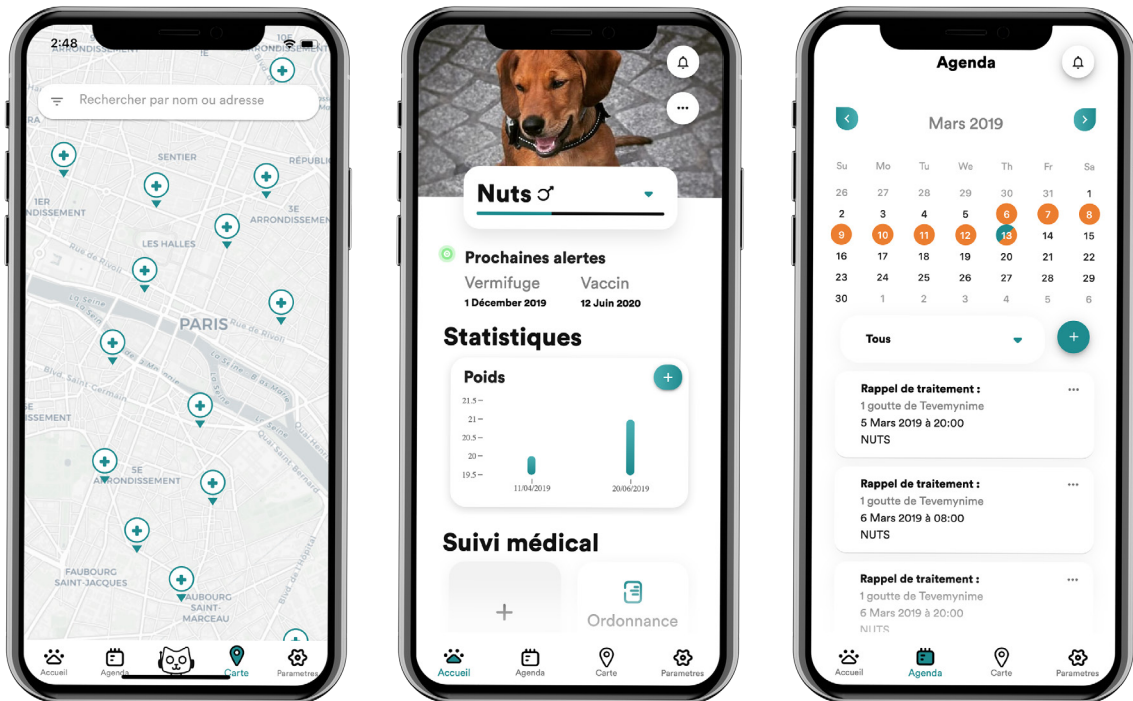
2:48

Rechercher par nom ou adresse

ARRONDISSEMENT
SENTIER
RÉPUBLIQ
ARRONDISSEMENT
3E ARRONDISSEMENT
LES HALLES
Rue de Rivoli
La Seine
PARIS
Rue de Rivoli
Blvd. Saint Germain
Quai Henri IV
ARRONDISSEMENT
5E ARRONDISSEMENT
FAUBOURG SAINT-JACQUES
FAUBOURG SAINT-MARCEAU

Accueil Agenda Carte Parametres

Nuts ♂

Prochaines alertes
Vermifuge
1 Décembre 2019
Vaccin
12 Juin 2020

Statistiques

Poids
21.5
21
20.5
20
19.5
11/04/2019
20/06/2019

Suivi médical
+
Ordonnance

Accueil Agenda Carte Parametres

Agenda

Mars 2019

| Su | Mo | Tu | We | Th | Fr | Sa |
|---|---|---|---|---|---|---|
| 26 | 27 | 28 | 29 | 30 | 31 | 1 |
| 2 | 3 | 4 | 5 | 6 | 7 | 8 |
| 9 | 10 | 11 | 12 | 13 | 14 | 15 |
| 16 | 17 | 18 | 19 | 20 | 21 | 22 |
| 23 | 24 | 25 | 26 | 27 | 28 | 29 |
| 30 | 1 | 2 | 3 | 4 | 5 | 6 |

Tous

Rappel de traitement :
1 goutte de Tevemynime
5 Mars 2019 à 20:00
NUTS

Rappel de traitement :
1 goutte de Tevemynime
6 Mars 2019 à 08:00
NUTS

Rappel de traitement :
1 goutte de Tevemynime
6 Mars 2019 à 20:00
NUTS

Accueil Agenda Carte Parametres